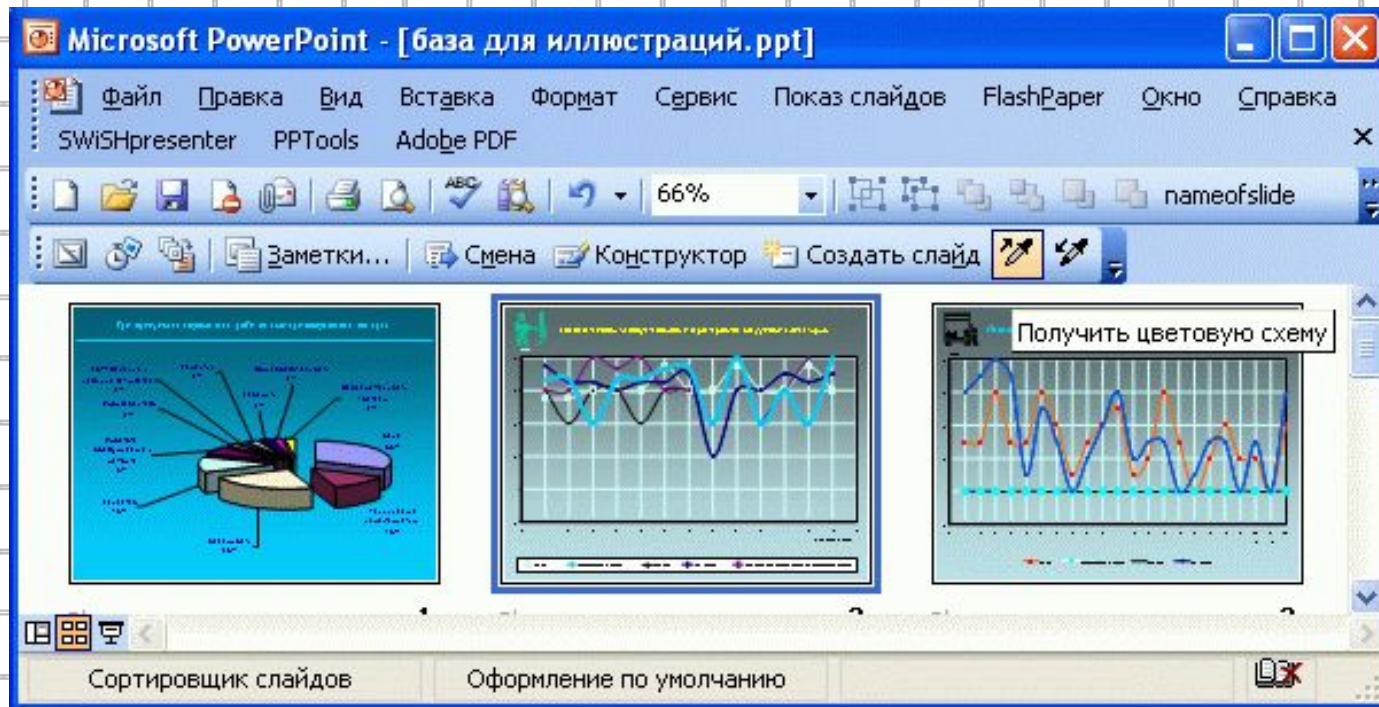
Microsoft PowerPoint - [база для иллюстраций.ppt]

Файл Правка Вид Вставка Формат Сервис Показ слайдов FlashPaper Окно Справка
SWiSHpresenter PPTools Adobe PDF

66%

nameofslide

Заметки... Смена Конструктор Создать слайд

Получить цветовую схему

Сортировщик слайдов Оформление по умолчанию